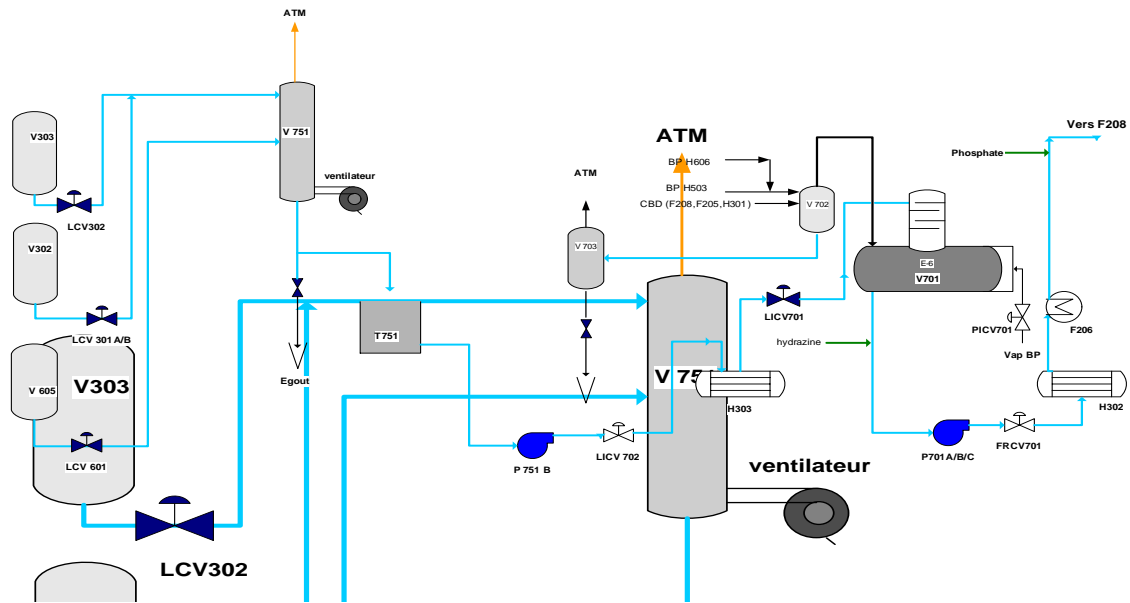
ATM

V303

LCV302

V302

LCV 301 A/B

V 605

V303

LCV 601

LCV302

V 751

ventilateur

Egout

T 751

P 751 B

LICV 702

ATM

V 703

ATM

BP H606

BP H503

CBD (F208,F205,H301)

V 702

V 75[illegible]

H303

LICV701

ventilateur

E-6

V701

PICV701

Vap BP

hydrazine

P701 A/B/C

FRCV701

Phosphate

Vers F208

F206

H302